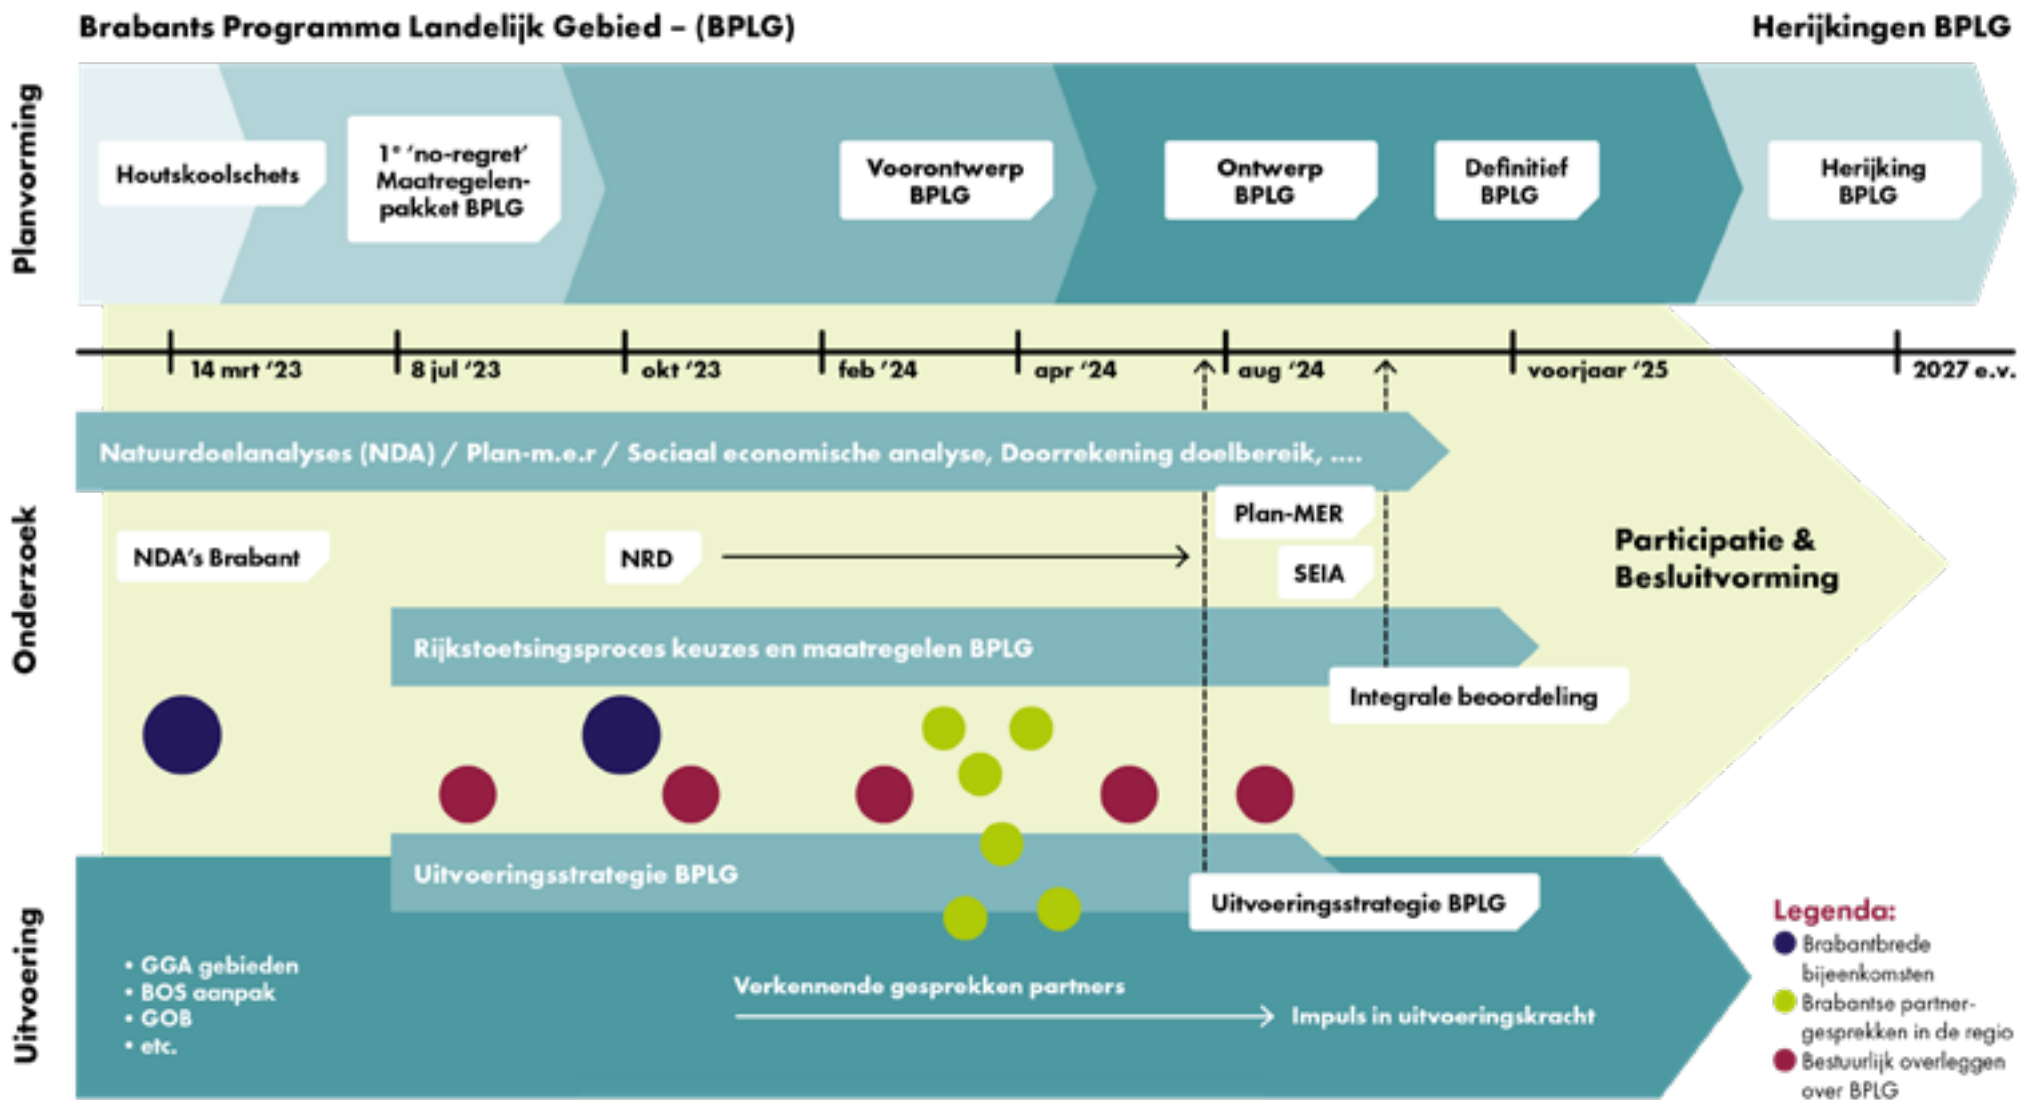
Brabants Programma Landelijk Gebied – (BPLG)

Herijkingen BPLG

Planvorming

Houtskoolschets

1$^e$ 'no-regret' Maatregelenpakket BPLG

Voorontwerp BPLG

Ontwerp BPLG

Definitief BPLG

Herijking BPLG

14 mrt '23

8 jul '23

okt '23

feb '24

apr '24

aug '24

voorjaar '25

2027 e.v.

Onderzoek

Natuurdoelanalyses (NDA) / Plan-m.e.r / Sociaal economische analyse, Doorrekening doelbereik, ....

Plan-MER

NDA's Brabant

NRD

SEIA

Participatie & Besluitvorming

Rijkstoetsingsproces keuzes en maatregelen BPLG

Integrale beoordeling

Uitvoeringsstrategie BPLG

Uitvoeringsstrategie BPLG

Uitvoering

• GGA gebieden
• BOS aanpak
• GOB
• etc.

Verkennende gesprekken partners

Impuls in uitvoeringskracht

Legenda:
Brabantbrede bijeenkomsten
Brabantse partnergesprekken in de regio
Bestuurlijk overleggen over BPLG